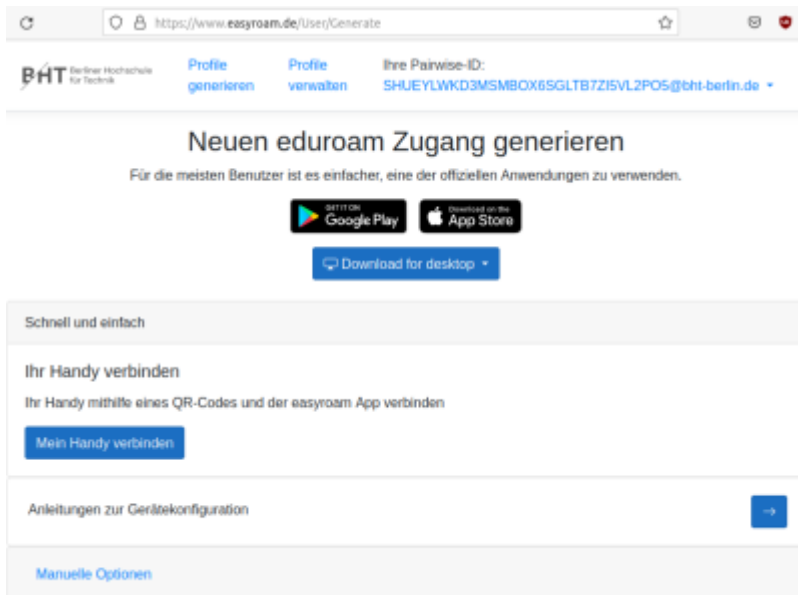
https://www.easyroam.de/User/Generate

BHT Berliner Hochschule für Technik

Profile generieren

Profile verwalten

Ihre Pairwise-ID:
SHUEYLWKD3MSMBOX6SGLTB7ZI5VL2PO5@bht-berlin.de

Neuen eduroam Zugang generieren

Für die meisten Benutzer ist es einfacher, eine der offiziellen Anwendungen zu verwenden.

GET IT ON Google Play

Download on the App Store

Download for desktop

Schnell und einfach

Ihr Handy verbinden

Ihr Handy mithilfe eines QR-Codes und der easyroam App verbinden

Mein Handy verbinden

Anleitungen zur Gerätekonfiguration

→

Manuelle Optionen